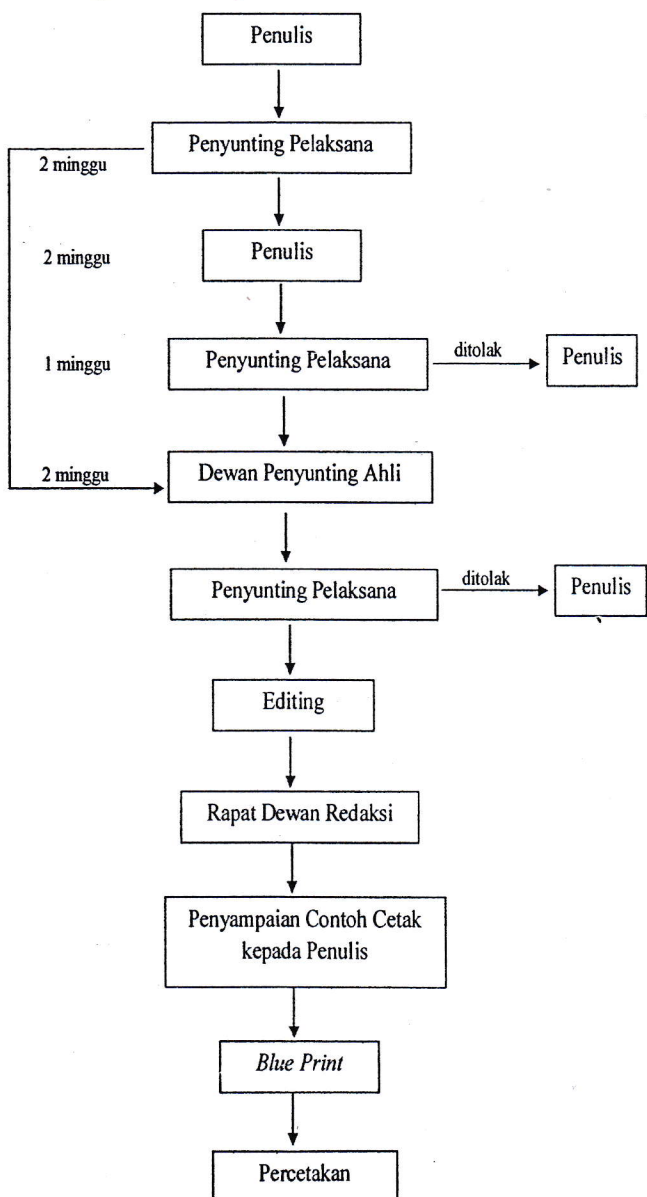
Penulis

Penyunting Pelaksana

2 minggu

2 minggu

Penulis

1 minggu

Penyunting Pelaksana

ditolak

Penulis

2 minggu

Dewan Penyunting Ahli

Penyunting Pelaksana

ditolak

Penulis

Editing

Rapat Dewan Redaksi

Penyampaian Contoh Cetak kepada Penulis

Blue Print

Percetakan